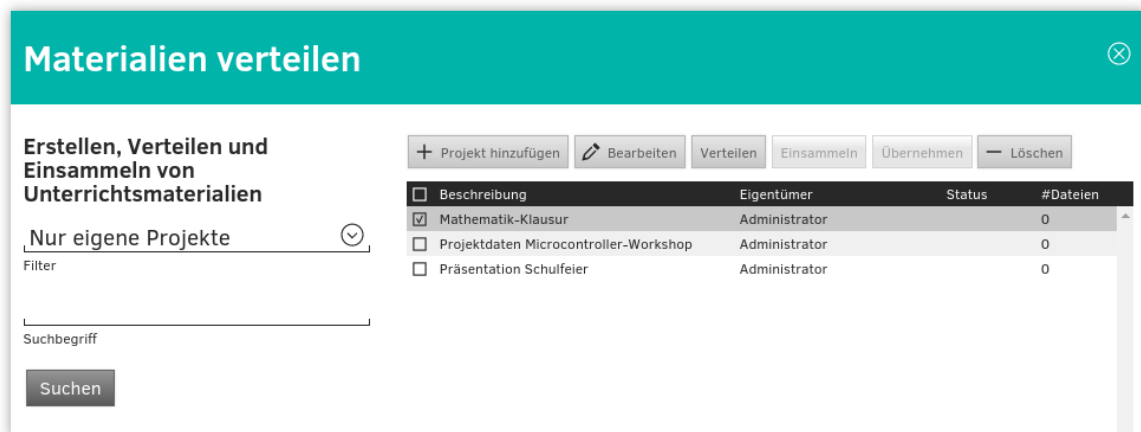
Materialien verteilen

Erstellen, Verteilen und Einsammeln von Unterrichtsmaterialien

Nur eigene Projekte

Filter

Suchbegriff

Suchen

+ Projekt hinzufügen | Bearbeiten | Verteilen | Einsammeln | Übernehmen | — Löschen

| Beschreibung | Eigentümer | Status | #Dateien |
|---|---|---|---|
| Mathematik-Klausur | Administrator | | 0 |
| Projektdaten Microcontroller-Workshop | Administrator | | 0 |
| Präsentation Schulfeier | Administrator | | 0 |